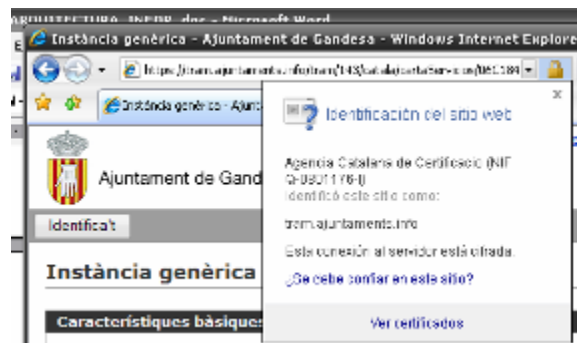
ARQUITECTURA_INFOR.doc - Microsoft Word

Instància genèrica - Ajuntament de Gandesa - Windows Internet Explore

https://tram.ajuntaments.info/tram/143/catala/cataServei.do?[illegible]

Instància genèrica - Ajunt

Ajuntament de Gand

Identifica't

Instància genèrica

Característiques bàsiques

Identificación del sitio web

Agencia Catalana de Certificació (NIF Q-0801176-I)

Identificó este sitio como:

tram.ajuntaments.info

Esta conexión al servidor está cifrada.

¿Se debe confiar en este sitio?

Ver certificados